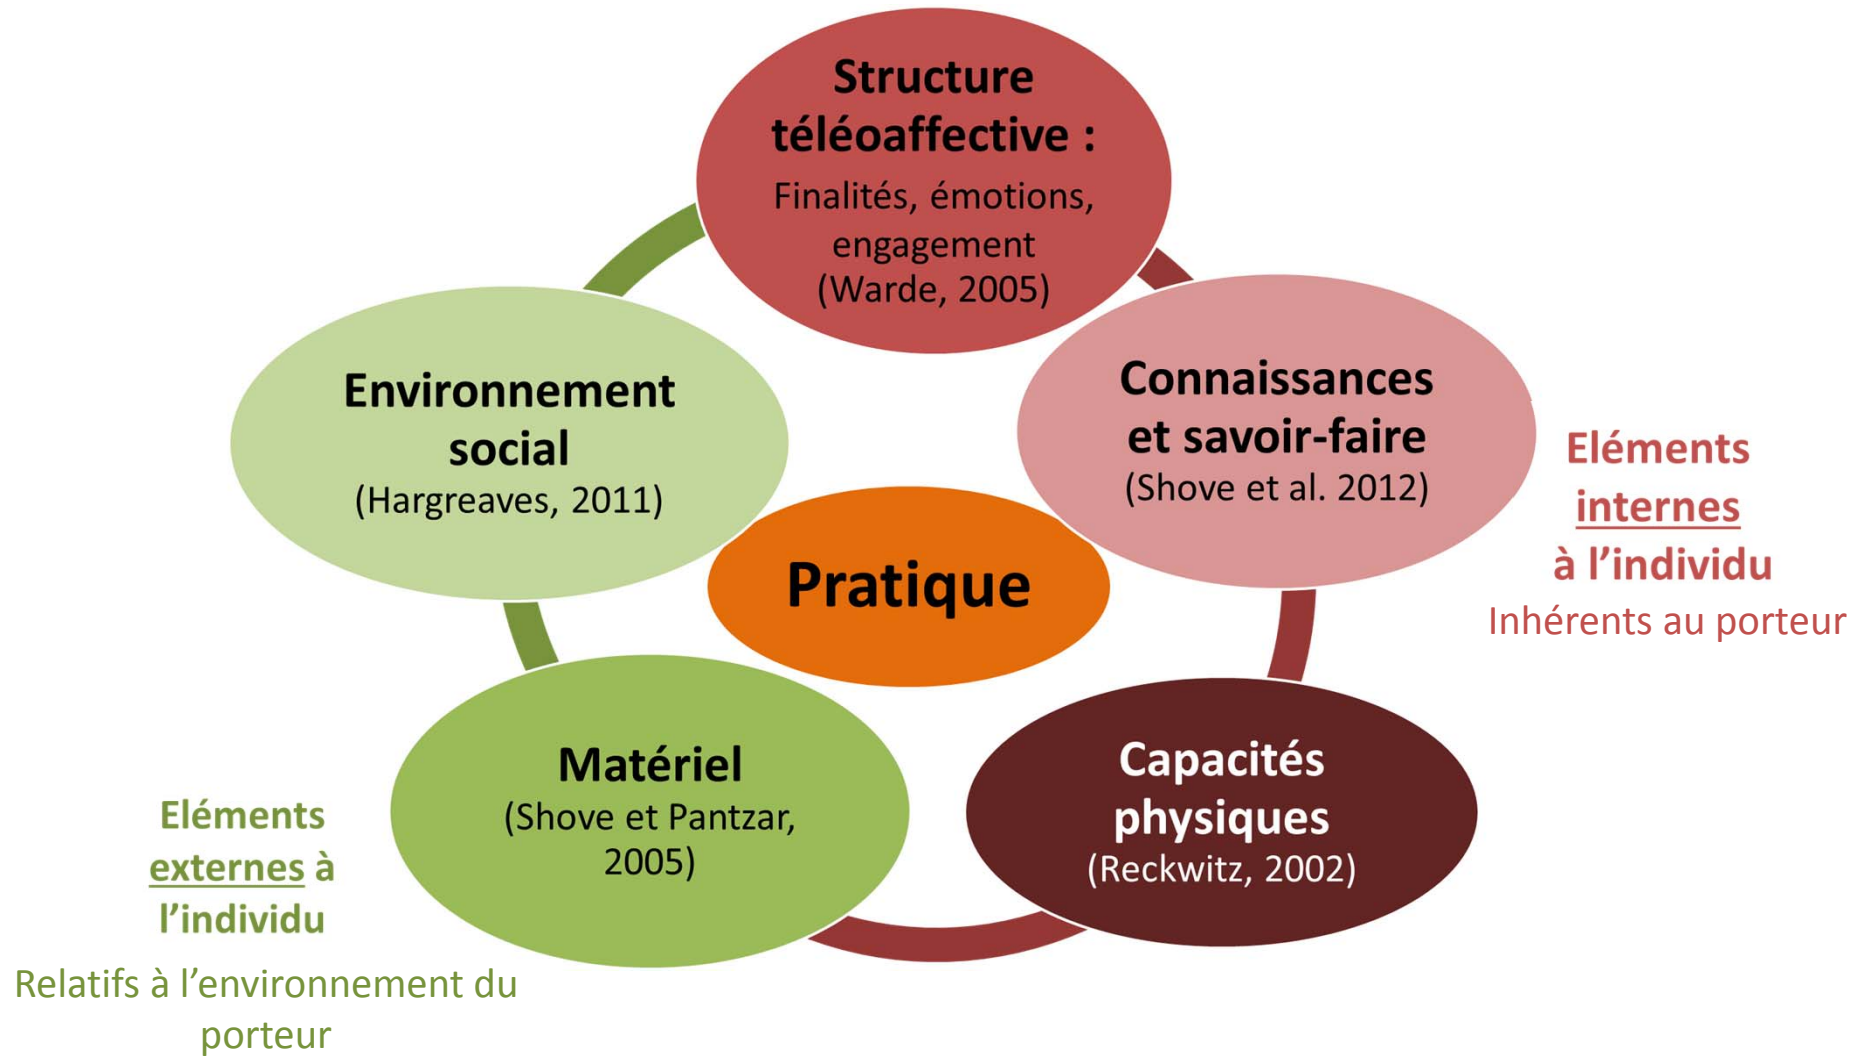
Structure téléoaffective :
Finalités, émotions, engagement
(Warde, 2005)

Environnement social
(Hargreaves, 2011)

Connaissances et savoir-faire
(Shove et al. 2012)

Eléments internes à l'individu
Inhérents au porteur

Pratique

Matériel
(Shove et Pantzar, 2005)

Capacités physiques
(Reckwitz, 2002)

Eléments externes à l'individu
Relatifs à l'environnement du porteur